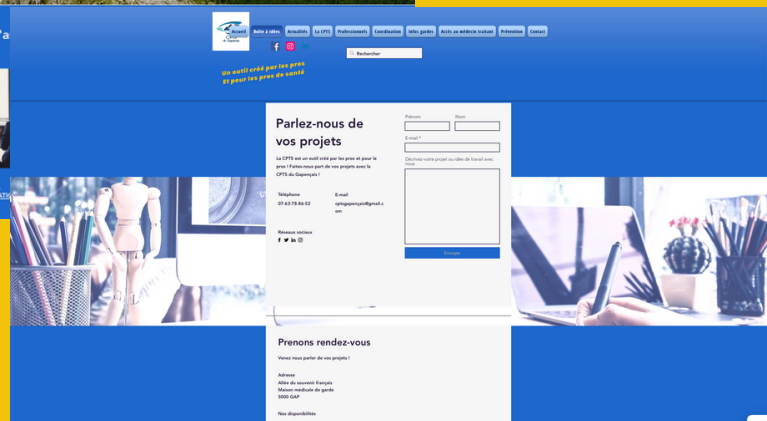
Accueil du Gapençais

Boîte à idées | Actualités | La CPTS | Professionnels | Coordination | Infos gardes | Accès au médecin traitant | Prévention | Contact

Rechercher

Un outil créé par les pros et pour les pros de santé

Parlez-nous de vos projets

La CPTS est un outil créé par les pros et pour le pros ! Faites-nous part de vos projets avec la CPTS du Gapençais !

Téléphone
07 63 78 86 52

E-mail
cptsgapencais@gmail.com

Réseaux sociaux

Prénom

Nom

E-mail *

Décrivez votre projet ou idée de travail avec nous

Envoyer

Prenons rendez-vous

Venez nous parler de vos projets !

Adresse
Allée du souvenir français
Maison médicale de garde
5000 GAP

Nos disponibilités